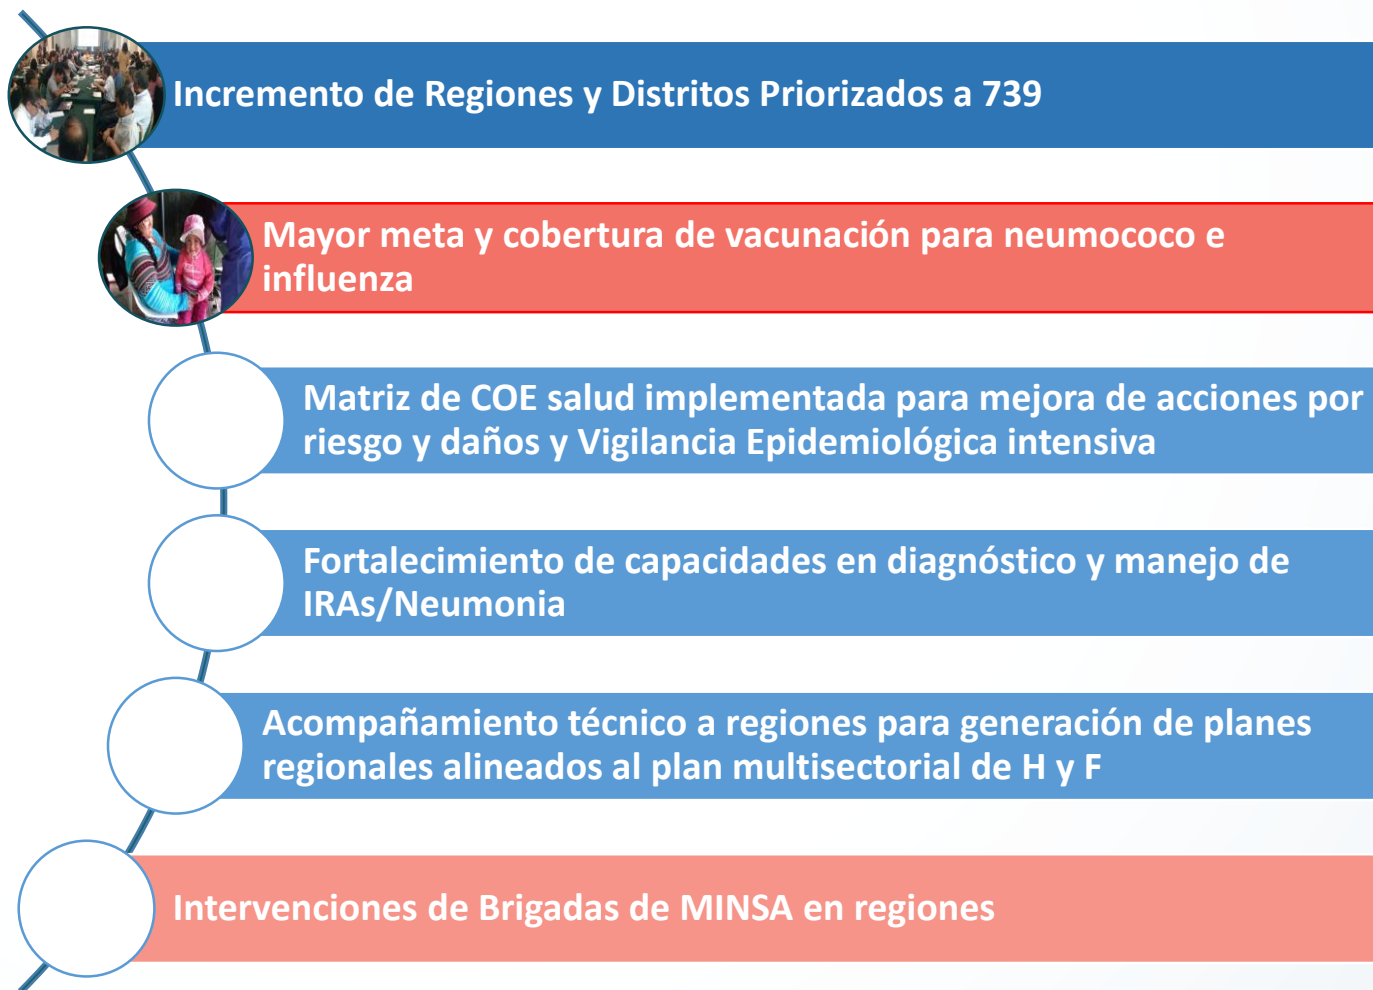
Incremento de Regiones y Distritos Priorizados a 739

Mayor meta y cobertura de vacunación para neumococo e influenza

Matriz de COE salud implementada para mejora de acciones por riesgo y daños y Vigilancia Epidemiológica intensiva

Fortalecimiento de capacidades en diagnóstico y manejo de IRAs/Neumonia

Acompañamiento técnico a regiones para generación de planes regionales alineados al plan multisectorial de H y F

Intervenciones de Brigadas de MINSA en regiones